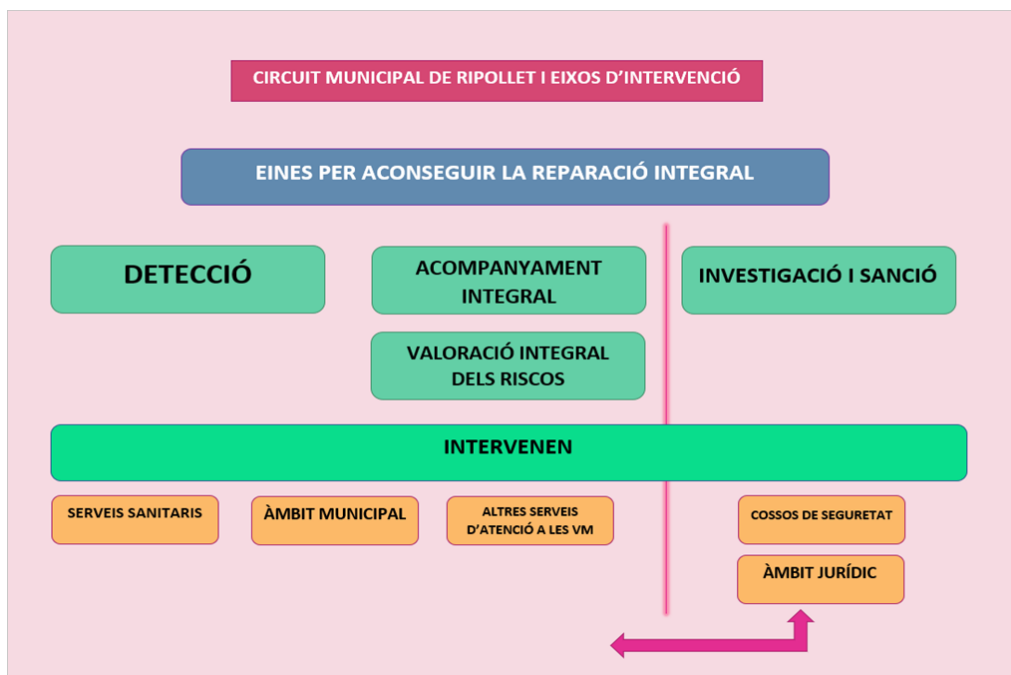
CIRCUIT MUNICIPAL DE RIPOLLET I EIXOS D'INTERVENCIÓ

EINES PER ACONSEGUIR LA REPARACIÓ INTEGRAL

DETECCIÓ

ACOMPANYAMENT INTEGRAL

VALORACIÓ INTEGRAL DELS RISCOS

INVESTIGACIÓ I SANCIÓ

INTERVENEN

SERVEIS SANITARIS

ÀMBIT MUNICIPAL

ALTRES SERVEIS D'ATENCIÓ A LES VM

COSSOS DE SEGURETAT

ÀMBIT JURÍDIC